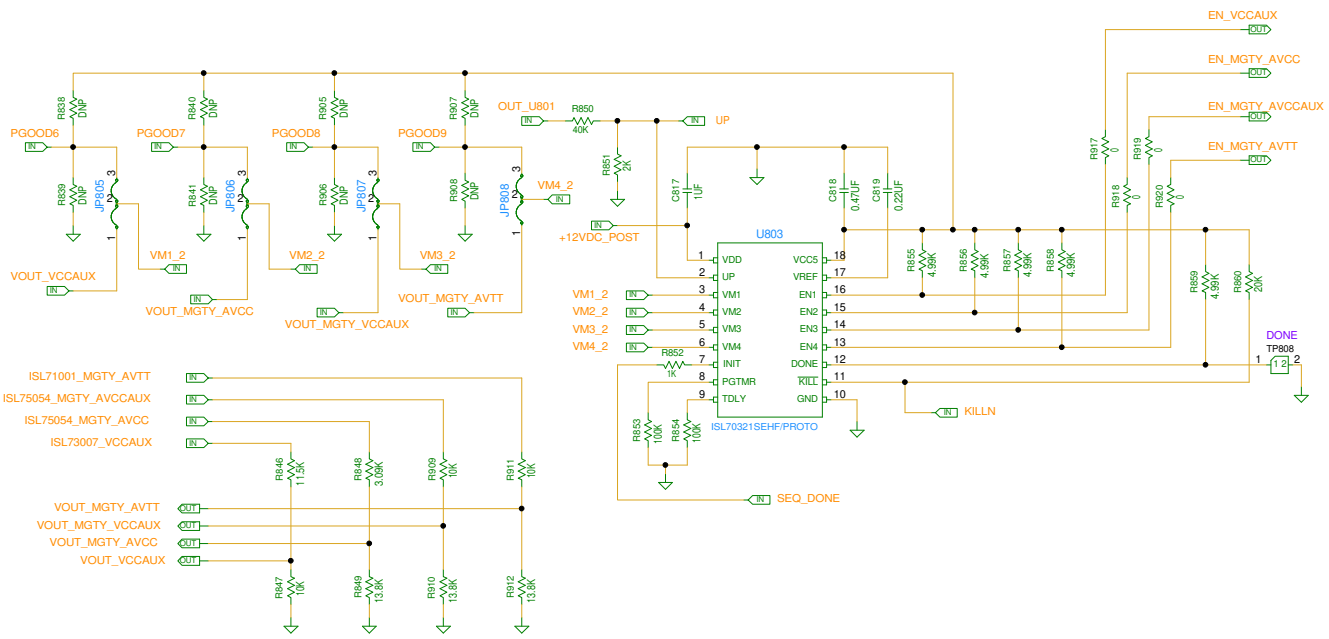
EN_VCCAUX
OUT
EN_MGTY_AVCC
OUT
EN_MGTY_AVCCAUX
OUT
EN_MGTY_AVTT
OUT

R838 DNP
R840 DNP
R905 DNP
R907 DNP
OUT_U801
IN
R850
40K
IN
UP
PGOOD6
IN
PGOOD7
IN
PGOOD8
IN
PGOOD9
IN
R851 2K
R917 0
R919 0
R839 DNP
JP805
R841 DNP
JP806
R906 DNP
JP807
R908 DNP
JP808
VM4_2
IN
C817 1UF
C818 0.47UF
C819 0.22UF
R918 0
R920 0
IN
+12VDC_POST
U803
VM1_2
IN
VM2_2
IN
VM3_2
IN
VOUT_VCCAUX
IN
IN
VOUT_MGTY_AVCC
IN
VOUT_MGTY_VCCAUX
VOUT_MGTY_AVTT
IN
1 VDD
2 UP
3 VM1
4 VM2
5 VM3
6 VM4
7 INIT
8 PGTMR
9 TDLY
VCC5 18
VREF 17
EN1 16
EN2 15
EN3 14
EN4 13
DONE 12
KILL 11
GND 10
R855 4.99K
R856 4.99K
R857 4.99K
R858 4.99K
R859 4.99K
R860 20K
VM1_2
IN
VM2_2
IN
VM3_2
IN
VM4_2
IN
R852
1K
DONE
TP808
1 2
IN
KILLN
R853 100K
R854 100K
ISL70321SEHF/PROTO
ISL71001_MGTY_AVTT
IN
ISL75054_MGTY_AVCCAUX
IN
ISL75054_MGTY_AVCC
IN
ISL73007_VCCAUX
IN
R846 11.5K
R848 3.09K
R909 10K
R911 10K
IN
SEQ_DONE
VOUT_MGTY_AVTT
OUT
VOUT_MGTY_VCCAUX
OUT
VOUT_MGTY_AVCC
OUT
VOUT_VCCAUX
OUT
R847 10K
R849 13.8K
R910 13.8K
R912 13.8K